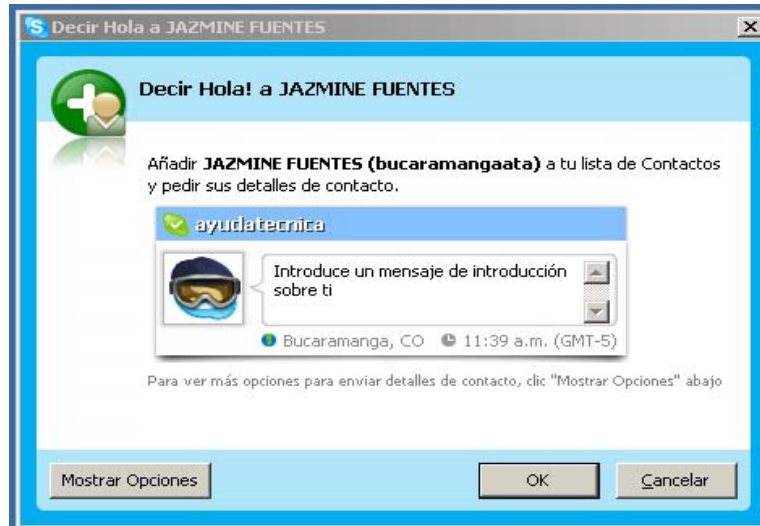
Decir Hola a JAZMINE FUENTES

Decir Hola! a JAZMINE FUENTES

Añadir **JAZMINE FUENTES (bucaramangaata)** a tu lista de Contactos y pedir sus detalles de contacto.

ayudatecnica

Introduce un mensaje de introducción sobre ti

Bucaramanga, CO 11:39 a.m. (GMT-5)

Para ver más opciones para enviar detalles de contacto, clic "Mostrar Opciones" abajo

Mostrar Opciones

OK

Cancelar